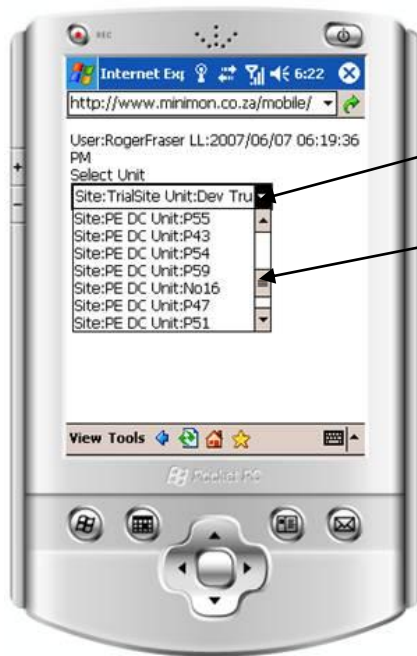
REC

Internet Exp 6:22

http://www.minimon.co.za/mobile/

User:RogerFraser LL:2007/06/07 06:19:36 PM
Select Unit
Site:TrialSite Unit:Dev Tru
Site:PE DC Unit:P55
Site:PE DC Unit:P43
Site:PE DC Unit:P54
Site:PE DC Unit:P59
Site:PE DC Unit:No16
Site:PE DC Unit:P47
Site:PE DC Unit:P51

View Tools

Pocket PC